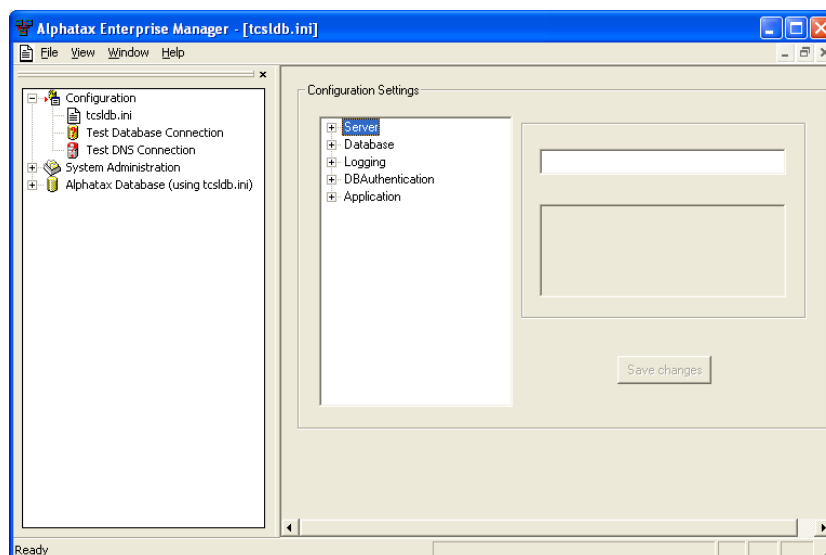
Alphatax Enterprise Manager - [tcsldb.ini]

File View Window Help

Configuration
tcsldb.ini
Test Database Connection
Test DNS Connection
System Administration
Alphatax Database (using tcsldb.ini)

Configuration Settings

Server
Database
Logging
DBAuthentication
Application

Save changes

Ready